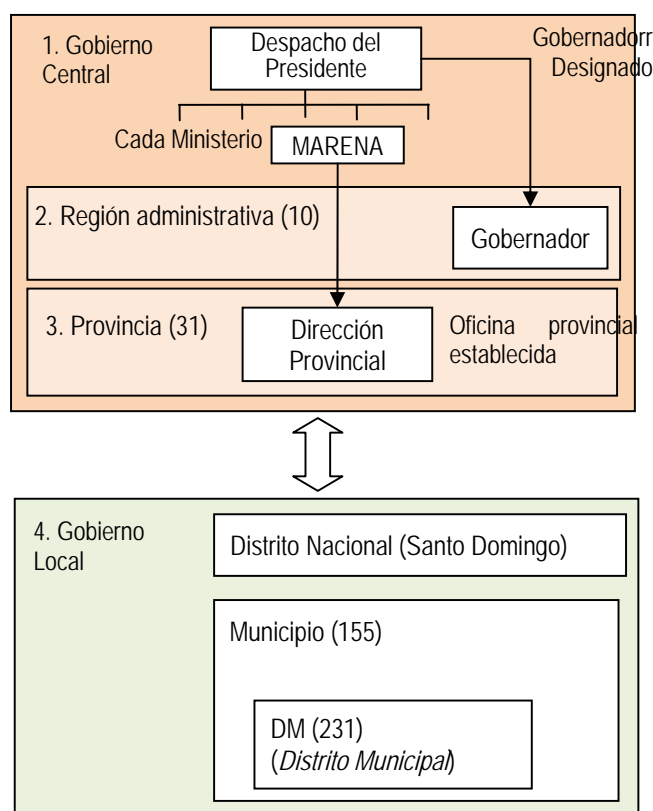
1. Gobierno Central

Despacho del Presidente

Gobernadorr Designado

Cada Ministerio

MARENA

2. Región administrativa (10)

Gobernador

3. Provincia (31)

Dirección Provincial

Oficina provincial establecida

4. Gobierno Local

Distrito Nacional (Santo Domingo)

Municipio (155)

DM (231) (*Distrito Municipal*)